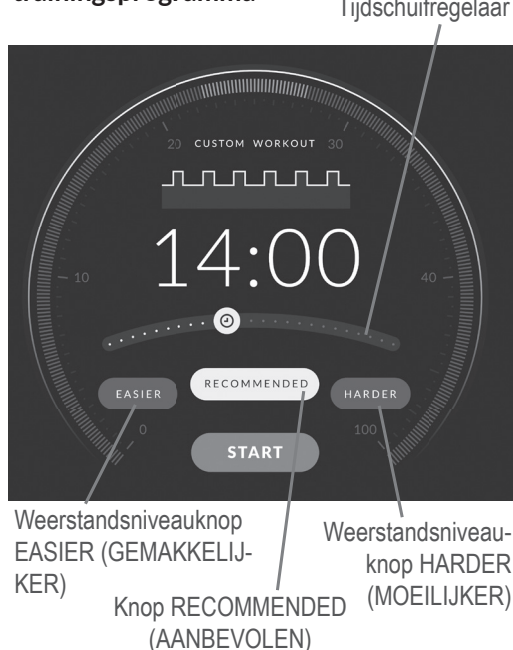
trainingsprogramma

Tijdschuifregelaar

20 CUSTOM WORKOUT 30

14:00

10

40

EASIER

RECOMMENDED

HARDER

0

100

START

Weerstandsniveauknop EASIER (GEMAKKELIJKER)

Weerstandsniveauknop HARDER (MOEILIJKER)

Knop RECOMMENDED (AANBEVOLEN)